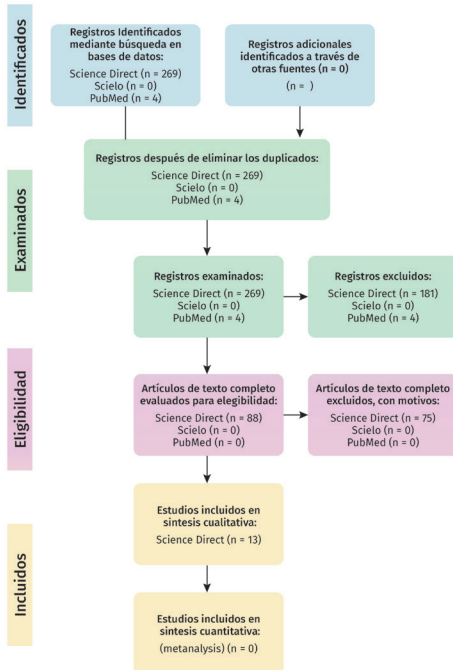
Identificados

Registros Identificados mediante búsqueda en bases de datos:
Science Direct (n = 269)
Scielo (n = 0)
PubMed (n = 4)

Registros adicionales identificados a través de otras fuentes (n = 0)
(n = )

Examinados

Registros después de eliminar los duplicados:
Science Direct (n = 269)
Scielo (n = 0)
PubMed (n = 4)

Registros examinados:
Science Direct (n = 269)
Scielo (n = 0)
PubMed (n = 4)

Registros excluidos:
Science Direct (n = 181)
Scielo (n = 0)
PubMed (n = 4)

Elegibilidad

Artículos de texto completo evaluados para elegibilidad:
Science Direct (n = 88)
Scielo (n = 0)
PubMed (n = 0)

Artículos de texto completo excluidos, con motivos:
Science Direct (n = 75)
Scielo (n = 0)
PubMed (n = 0)

Incluidos

Estudios incluidos en síntesis cualitativa:
Science Direct (n = 13)

Estudios incluidos en síntesis cuantitativa:
(metanalysis) (n = 0)